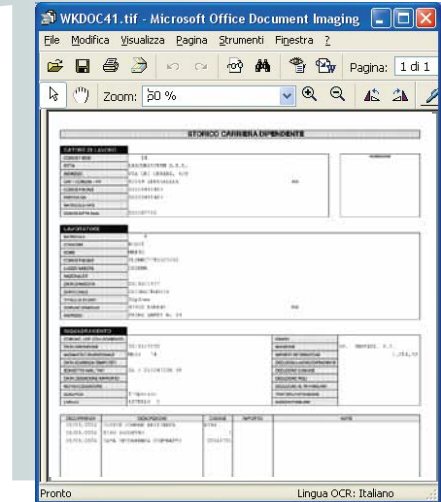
WKDOC41.tif - Microsoft Office Document Imaging

File Modifica Visualizza Pagina Strumenti Finestra ?

Pagina: 1 di 1

Zoom: 50 %

STORICO CARRIERA DIPENDENTE

DATORE DI LAVORO

LAVORATORE

INQUADRAMENTO

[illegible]

Pronto

Lingua OCR: Italiano